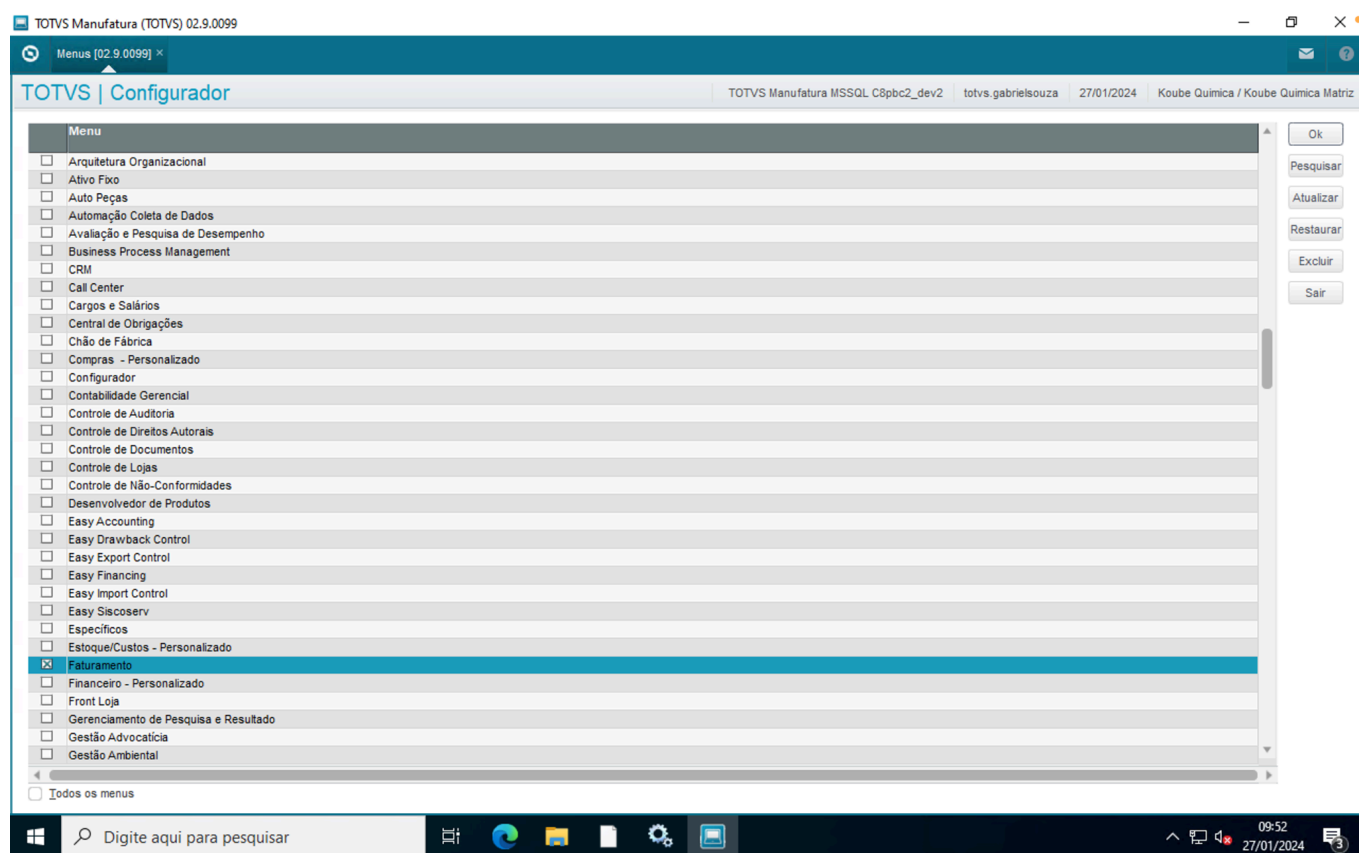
TOTVS Manufatura (TOTVS) 02.9.0099

Menus [02.9.0099] ×

TOTVS | Configurador

TOTVS Manufatura MSSQL C8pbc2_dev2 | totvs.gabrielsouza | 27/01/2024 | Koube Quimica / Koube Quimica Matriz

| | Menu |
|---|---|
| ☐ | Arquitetura Organizacional |
| ☐ | Ativo Fixo |
| ☐ | Auto Peças |
| ☐ | Automação Coleta de Dados |
| ☐ | Avaliação e Pesquisa de Desempenho |
| ☐ | Business Process Management |
| ☐ | CRM |
| ☐ | Call Center |
| ☐ | Cargos e Salários |
| ☐ | Central de Obrigações |
| ☐ | Chão de Fábrica |
| ☐ | Compras - Personalizado |
| ☐ | Configurador |
| ☐ | Contabilidade Gerencial |
| ☐ | Controle de Auditoria |
| ☐ | Controle de Direitos Autorais |
| ☐ | Controle de Documentos |
| ☐ | Controle de Lojas |
| ☐ | Controle de Não-Conformidades |
| ☐ | Desenvolvedor de Produtos |
| ☐ | Easy Accounting |
| ☐ | Easy Drawback Control |
| ☐ | Easy Export Control |
| ☐ | Easy Financing |
| ☐ | Easy Import Control |
| ☐ | Easy Siscoserv |
| ☐ | Específicos |
| ☐ | Estoque/Custos - Personalizado |
| ☒ | Faturamento |
| ☐ | Financeiro - Personalizado |
| ☐ | Front Loja |
| ☐ | Gerenciamento de Pesquisa e Resultado |
| ☐ | Gestão Advocatícia |
| ☐ | Gestão Ambiental |

Ok
Pesquisar
Atualizar
Restaurar
Excluir
Sair

Todos os menus

Digite aqui para pesquisar

09:52
27/01/2024
3